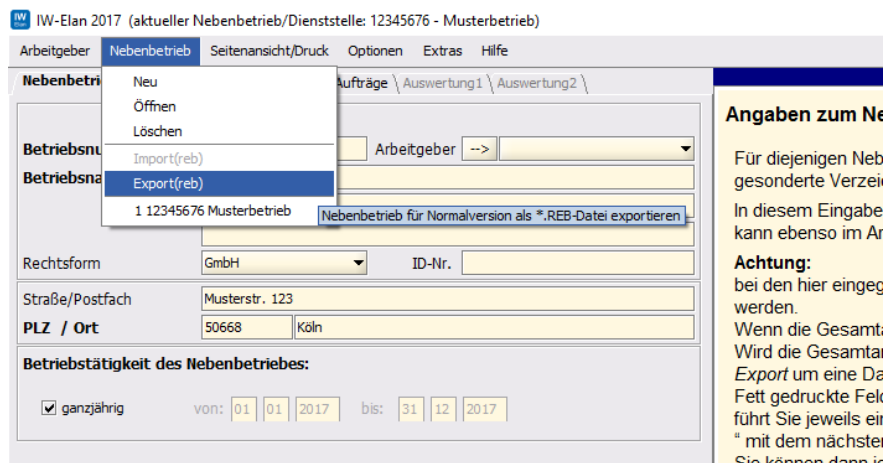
IW-Elan 2017 (aktueller Nebenbetrieb/Dienststelle: 12345676 - Musterbetrieb)

Arbeitgeber Nebenbetrieb Seitenansicht/Druck Optionen Extras Hilfe

Neu
Öffnen
Löschen
Import(reb)
Export(reb)
1 12345676 Musterbetrieb

Nebenbetrieb für Normalversion als *.REB-Datei exportieren

Nebenbetri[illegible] Aufträge Auswertung1 Auswertung2

Betriebsnu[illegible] Arbeitgeber -->
Betriebsna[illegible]

Rechtsform GmbH ID-Nr.

Straße/Postfach Musterstr. 123
PLZ / Ort 50668 Köln

Betriebstätigkeit des Nebenbetriebes:

ganzjährig von: 01 01 2017 bis: 31 12 2017

Angaben zum Ne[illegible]

Für diejenigen Neb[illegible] gesonderte Verzeic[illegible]

In diesem Eingabe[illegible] kann ebenso im Ar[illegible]

Achtung:
bei den hier eingeg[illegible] werden.
Wenn die Gesamta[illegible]
Wird die Gesamtar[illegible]
Export um eine Da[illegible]
Fett gedruckte Feld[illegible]
führt Sie jeweils ein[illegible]
" mit dem nächster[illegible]
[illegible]